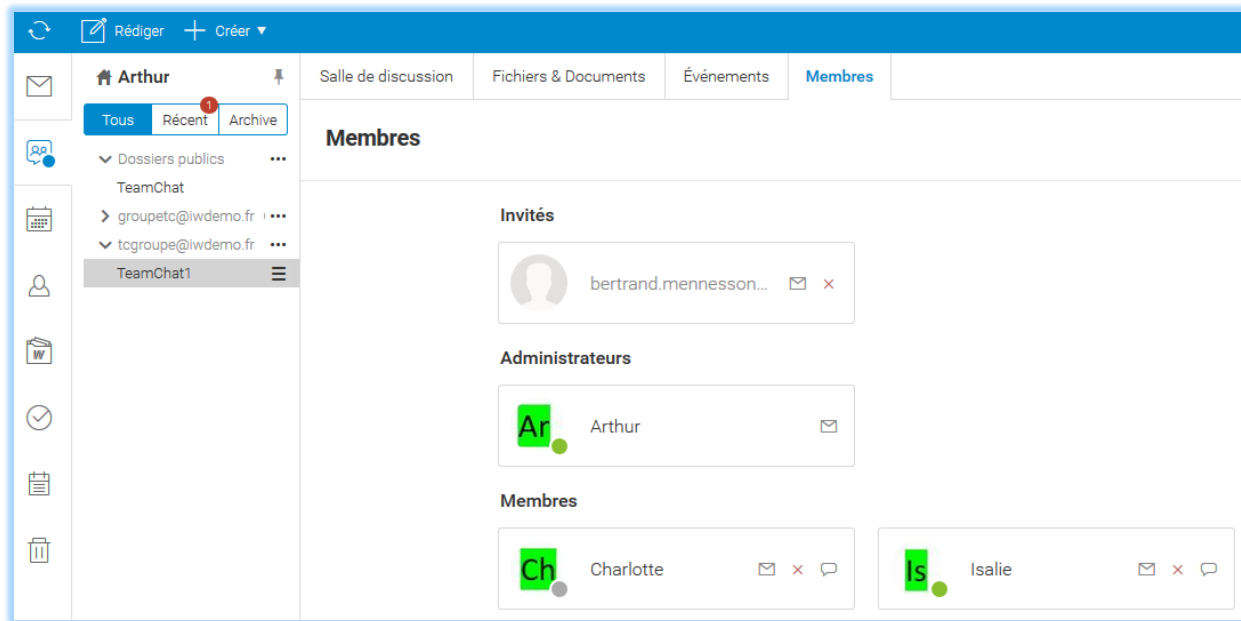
Rédiger Créer ▾

Arthur

Tous Récent 1 Archive

Dossiers publics •••
TeamChat
groupetc@iwdemo.fr •••
tcgroupe@iwdemo.fr •••
TeamChat1

Salle de discussion Fichiers & Documents Événements Membres

Membres

Invités

bertrand.mennesson...

Administrateurs

Ar Arthur

Membres

Ch Charlotte

Is Isalie